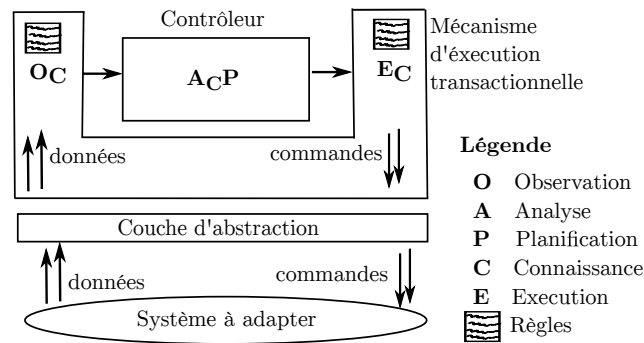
Contrôleur

$O_C$

$A_CP$

$E_C$

Mécanisme d'éxécution transactionnelle

données

commandes

Légende

**O** Observation
**A** Analyse
**P** Planification
**C** Connaissance
**E** Execution
Règles

Couche d'abstraction

données

commandes

Système à adapter